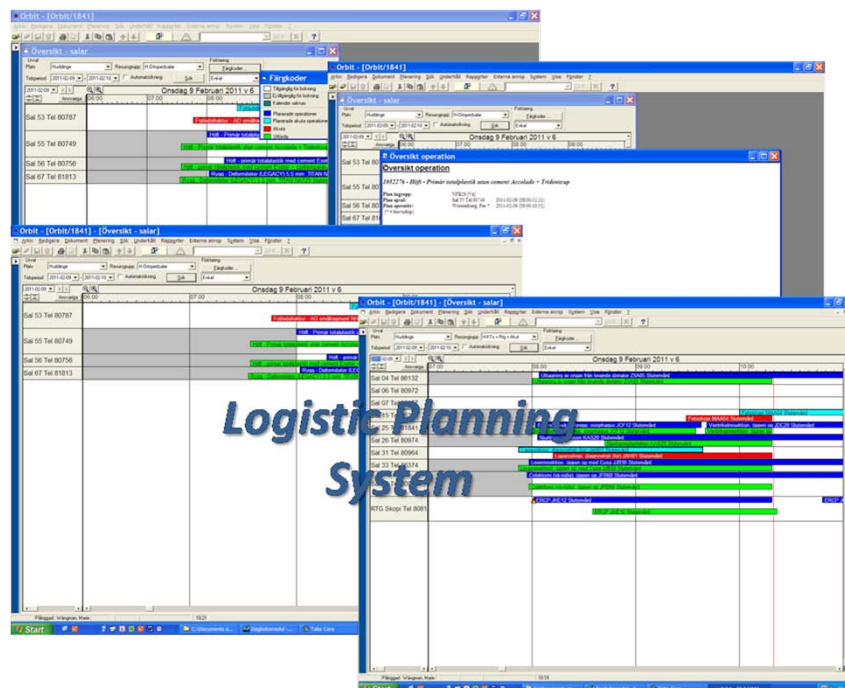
Orbit - [Orbit/1841]

Översikt - salar

Färgkoder

Onsdag 9 Februari 2011 v 6

Sal 53 Tel 80787

Sal 55 Tel 80749

Sal 56 Tel 80756

Sal 67 Tel 81813

Orbit - [Orbit/1841]

Översikt - salar

Onsdag 9 Februari 2011 v 6

Översikt operation

Översikt operation

Orbit - [Orbit/1841] - [Översikt - salar]

Onsdag 9 Februari 2011 v 6

Sal 53 Tel 80787

Sal 55 Tel 80749

Sal 56 Tel 80756

Sal 67 Tel 81813

Start

Orbit - [Orbit/1841] - [Översikt - salar]

Onsdag 9 Februari 2011 v 6

Sal 04 Tel 80132

Sal 06 Tel 80972

Sal 07 Tel

Sal 26 Tel 80974

Sal 31 Tel 80964

Sal 33 Tel 80374

RTG Skopi Tel 8081

Logistic Planning System